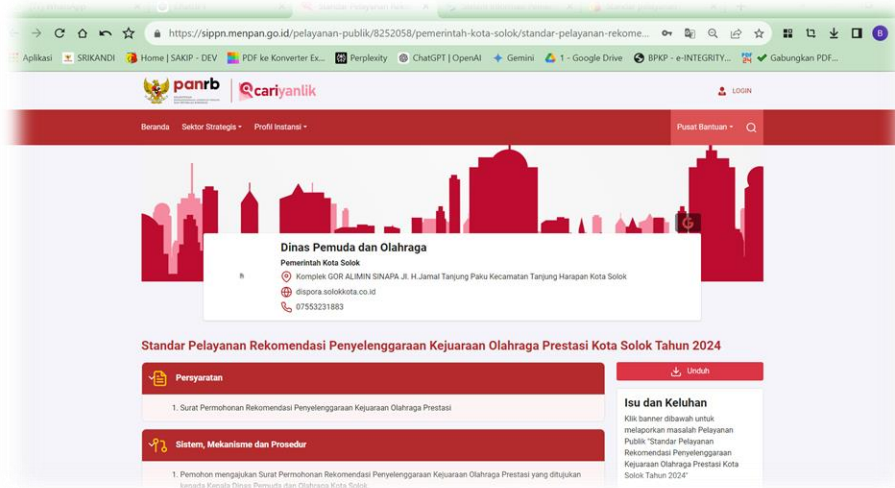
https://sippn.menpan.go.id/pelayanan-publik/8252058/pemerintah-kota-solok/standar-pelayanan-rekome...

Aplikasi SRIKANDI Home | SAKIP - DEV PDF ke Konverter Ex... Perplexity ChatGPT | OpenAI Gemini 1 - Google Drive BPKP - e-INTEGRITY... Gabungkan PDF...

panrb cariyanlik

LOGIN

Beranda Sektor Strategis Profil Instansi Pusat Bantuan

Dinas Pemuda dan Olahraga

Pemerintah Kota Solok

Komplek GOR ALIMIN SINAPA Jl. H.Jamal Tanjung Paku Kecamatan Tanjung Harapan Kota Solok

dispora.solokkota.co.id

07553231883

Standar Pelayanan Rekomendasi Penyelenggaraan Kejuaraan Olahraga Prestasi Kota Solok Tahun 2024

Persyaratan

1. Surat Permohonan Rekomendasi Penyelenggaraan Kejuaraan Olahraga Prestasi

Sistem, Mekanisme dan Prosedur

1. Pemohon mengajukan Surat Permohonan Rekomendasi Penyelenggaraan Kejuaraan Olahraga Prestasi yang ditujukan kepada Kepala Dinas Pemuda dan Olahraga Kota Solok

Unduh

Isu dan Keluhan

Klik banner dibawah untuk melaporkan masalah Pelayanan Publik "Standar Pelayanan Rekomendasi Penyelenggaraan Kejuaraan Olahraga Prestasi Kota Solok Tahun 2024"